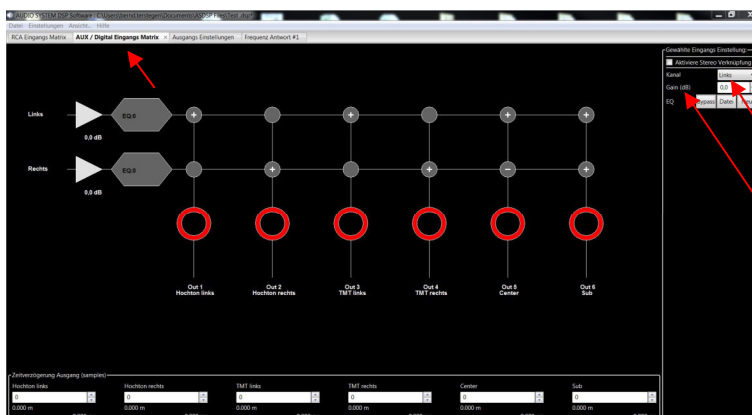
AUDIO SYSTEM DSP Software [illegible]
Datei Einstellungen Ansicht Hilfe
RCA Eingangs Matrix | AUX / Digital Eingangs Matrix × | Ausgangs Einstellungen | Frequenz Antwort #1

Links
EQ 0
0,0 dB
Rechts
EQ 0
0,0 dB

Out 1
Hochton links
Out 2
Hochton rechts
Out 3
TMT links
Out 4
TMT rechts
Out 5
Center
Out 6
Sub

Gewählte Eingangs Einstellung
Aktiviere Stereo Verknüpfung
Kanal
Links
Gain (dB)
0,0
EQ
Bypass
Datei
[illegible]

Zeitverzögerung Ausgang (samples)
Hochton links
0
0.000 m
Hochton rechts
0
0.000 m
TMT links
0
0.000 m
TMT rechts
0
0.000 m
Center
0
0.000 m
Sub
0
0.000 m